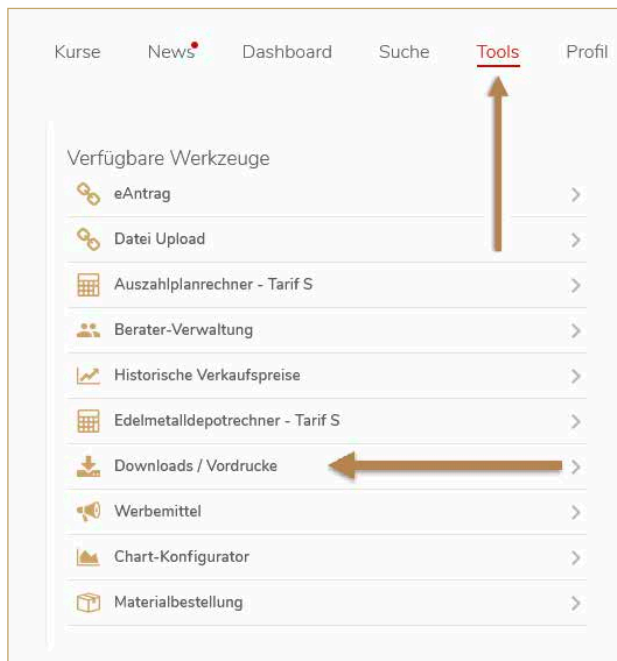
Kurse News Dashboard Suche Tools Profil

Verfügbare Werkzeuge

eAntrag

Datei Upload

Auszahlplanrechner - Tarif S

Berater-Verwaltung

Historische Verkaufspreise

Edelmetalldepotrechner - Tarif S

Downloads / Vordrucke

Werbemittel

Chart-Konfigurator

Materialbestellung